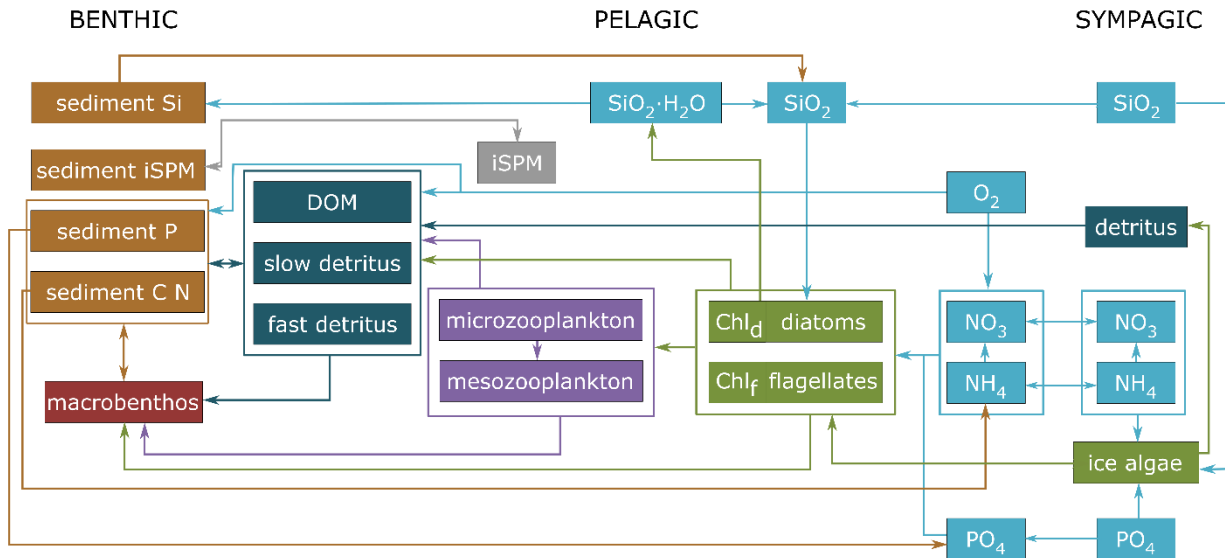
BENTHIC

PELAGIC

SYMPAGIC

sediment Si

$SiO_2 \cdot H_2O$

$SiO_2$

$SiO_2$

sediment iSPM

iSPM

DOM

$O_2$

sediment P

detritus

slow detritus

sediment C N

fast detritus

microzooplankton

$Chl_d$ diatoms

$NO_3$

$NO_3$

mesozooplankton

$Chl_f$ flagellates

$NH_4$

$NH_4$

macrobenthos

ice algae

$PO_4$

$PO_4$